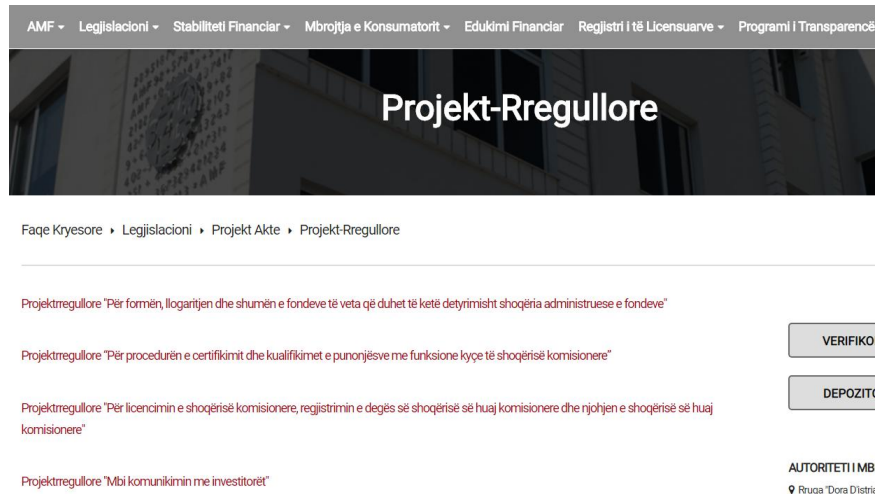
AMF ▾ Legjislacioni ▾ Stabiliteti Financiar ▾ Mbrojtja e Konsumatorit ▾ Edukimi Financiar Regjistri i të Licensuarve ▾ Programi i Transparencë

Projekt-Rregullore

Faqe Kryesore ▸ Legjislacioni ▸ Projekt Akte ▸ Projekt-Rregullore

Projektrregullore "Për formën, llogaritjen dhe shumën e fondeve të veta që duhet të ketë detyrimisht shoqëria administruese e fondeve"

Projektrregullore "Për procedurën e certifikimit dhe kualifikimet e punonjësve me funksione kyçe të shoqërisë komisionere"

Projektrregullore "Për licencimin e shoqërisë komisionere, regjistrimin e degës së shoqërisë së huaj komisionere dhe njohjen e shoqërisë së huaj komisionere"

Projektrregullore "Mbi komunikimin me investitorët"

VERIFIKO

DEPOZITO

AUTORITETI I MB

Rruga "Dora D'Istria